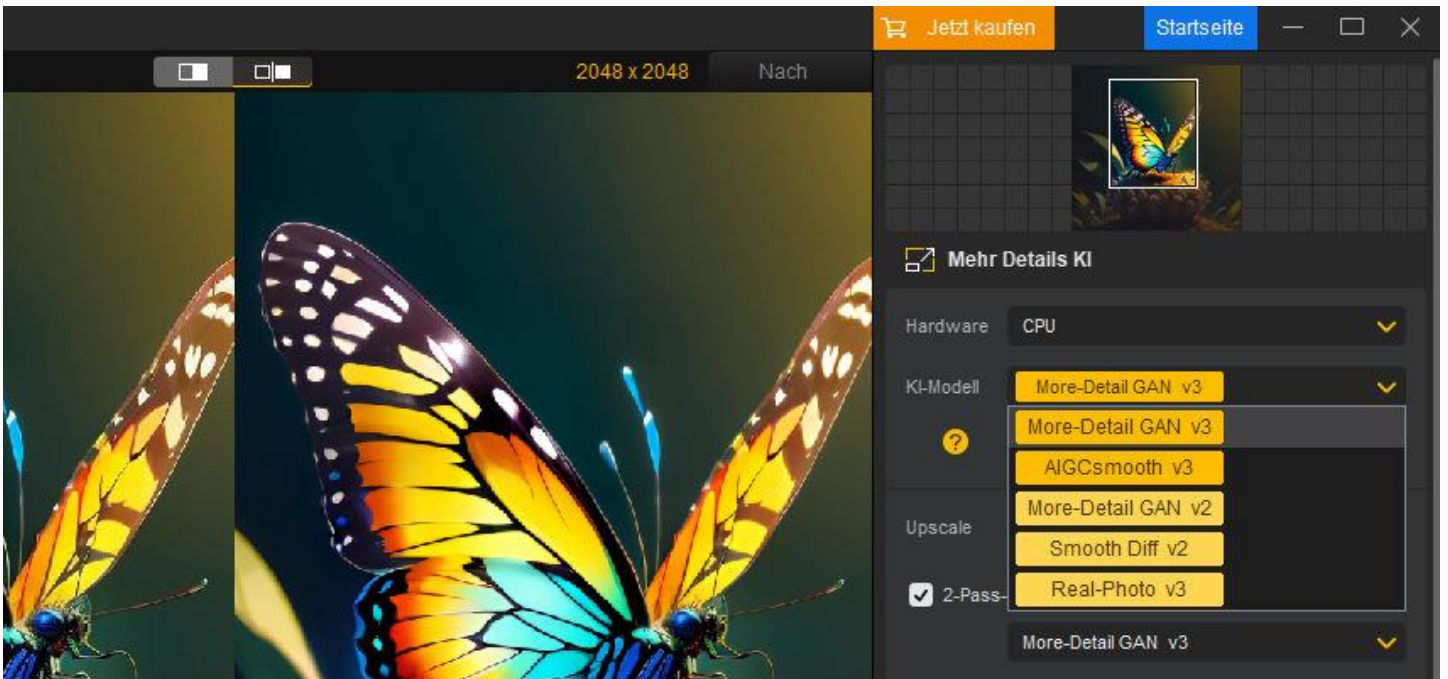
Jetzt kaufen

Startseite

2048 x 2048

Nach

Mehr Details KI

Hardware CPU

KI-Modell More-Detail GAN v3

?

More-Detail GAN v3

AIGCsmooth v3

More-Detail GAN v2

Smooth Diff v2

Real-Photo v3

Upscale

2-Pass-

More-Detail GAN v3